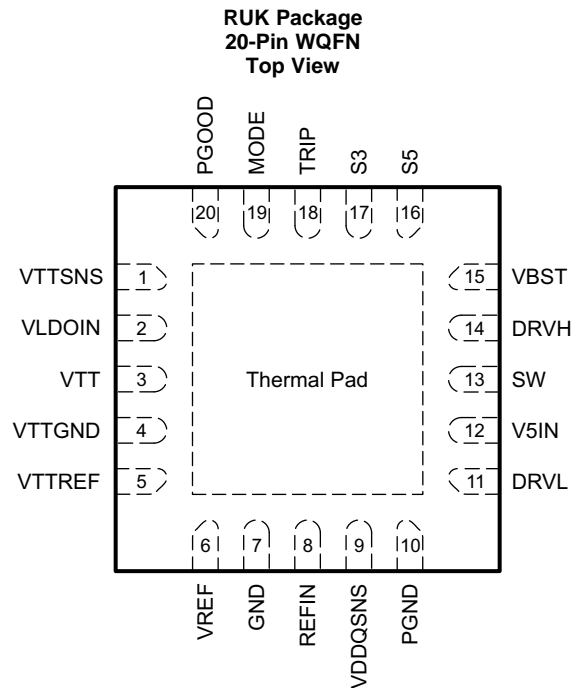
RUK Package
20-Pin WQFN
Top View

PGOOD MODE TRIP S3 S5

20 19 18 17 16

VTTSNS 1
VLDOIN 2
VTT 3
VTTGND 4
VTTREF 5

Thermal Pad

15 VBST
14 DRVH
13 SW
12 V5IN
11 DRVL

6 7 8 9 10

VREF GND REFIN VDDQSNS PGND